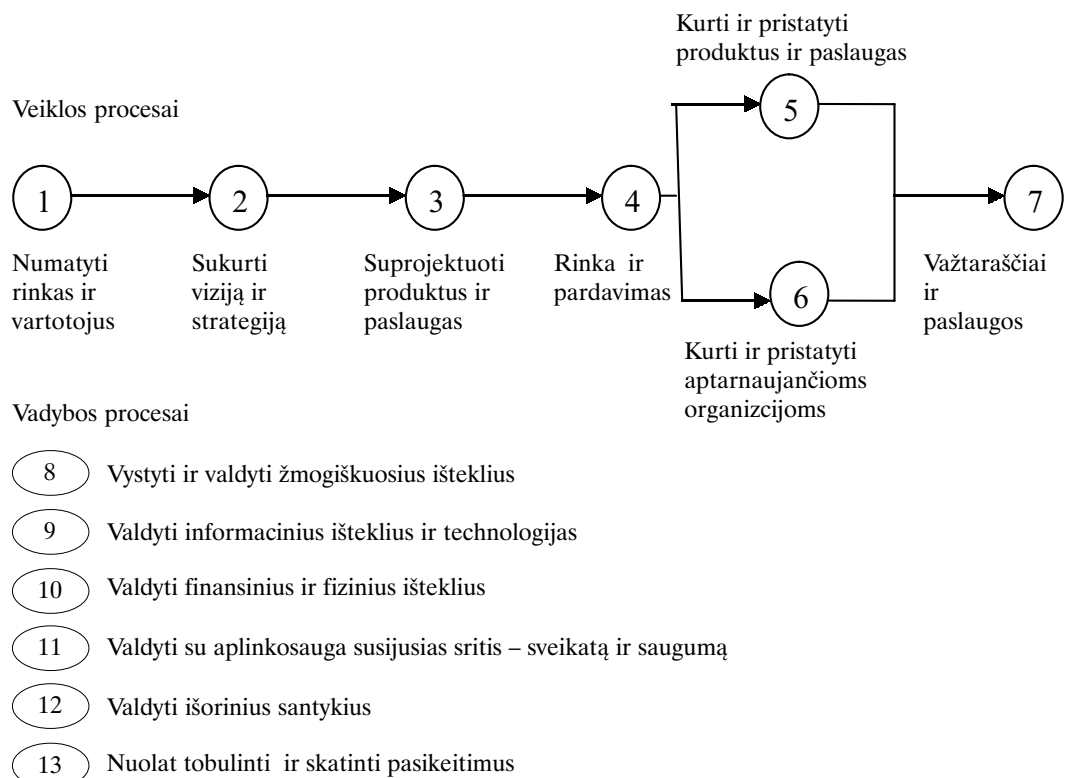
Kurti ir pristatyti produktus ir paslaugas

Veiklos procesai

1

2

3

4

5

6

7

Numatyti rinkas ir vartotojus

Sukurti viziją ir strategiją

Suprojektuoti produktus ir paslaugas

Rinka ir pardavimas

Važtaraščiai ir paslaugos

Kurti ir pristatyti aptarnaujančioms organizcijoms

Vadybos procesai

8 Vystyti ir valdyti žmogiškuosius išteklius

9 Valdyti informacinius išteklius ir technologijas

10 Valdyti finansinius ir fizinius išteklius

11 Valdyti su aplinkosauga susijusias sritis – sveikatą ir saugumą

12 Valdyti išorinius santykius

13 Nuolat tobulinti ir skatinti pasikeitimus